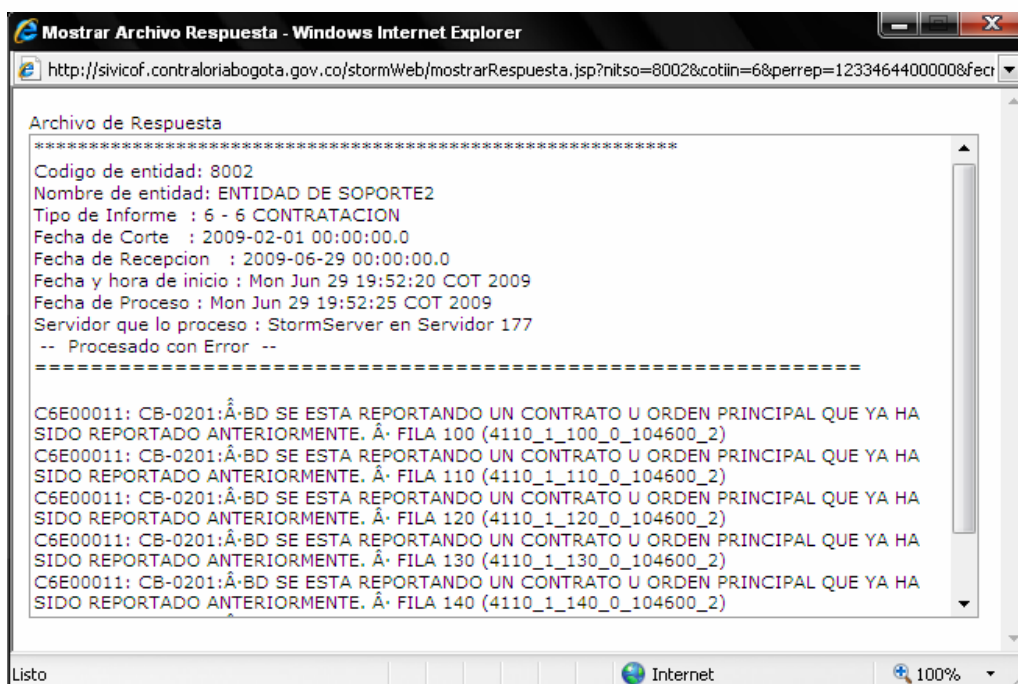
Mostrar Archivo Respuesta - Windows Internet Explorer

http://sivicof.contraloriabogota.gov.co/stormWeb/mostrarRespuesta.jsp?nitso=8002&cotiin=6&perrep=1233464400000&fec

Archivo de Respuesta

************************************************************

Codigo de entidad: 8002
Nombre de entidad: ENTIDAD DE SOPORTE2
Tipo de Informe : 6 - 6 CONTRATACION
Fecha de Corte : 2009-02-01 00:00:00.0
Fecha de Recepcion : 2009-06-29 00:00:00.0
Fecha y hora de inicio : Mon Jun 29 19:52:20 COT 2009
Fecha de Proceso : Mon Jun 29 19:52:25 COT 2009
Servidor que lo proceso : StormServer en Servidor 177
-- Procesado con Error --
============================================================

C6E00011: CB-0201:Â·BD SE ESTA REPORTANDO UN CONTRATO U ORDEN PRINCIPAL QUE YA HA SIDO REPORTADO ANTERIORMENTE. Â· FILA 100 (4110_1_100_0_104600_2)
C6E00011: CB-0201:Â·BD SE ESTA REPORTANDO UN CONTRATO U ORDEN PRINCIPAL QUE YA HA SIDO REPORTADO ANTERIORMENTE. Â· FILA 110 (4110_1_110_0_104600_2)
C6E00011: CB-0201:Â·BD SE ESTA REPORTANDO UN CONTRATO U ORDEN PRINCIPAL QUE YA HA SIDO REPORTADO ANTERIORMENTE. Â· FILA 120 (4110_1_120_0_104600_2)
C6E00011: CB-0201:Â·BD SE ESTA REPORTANDO UN CONTRATO U ORDEN PRINCIPAL QUE YA HA SIDO REPORTADO ANTERIORMENTE. Â· FILA 130 (4110_1_130_0_104600_2)
C6E00011: CB-0201:Â·BD SE ESTA REPORTANDO UN CONTRATO U ORDEN PRINCIPAL QUE YA HA SIDO REPORTADO ANTERIORMENTE. Â· FILA 140 (4110_1_140_0_104600_2)

Listo
Internet
100%